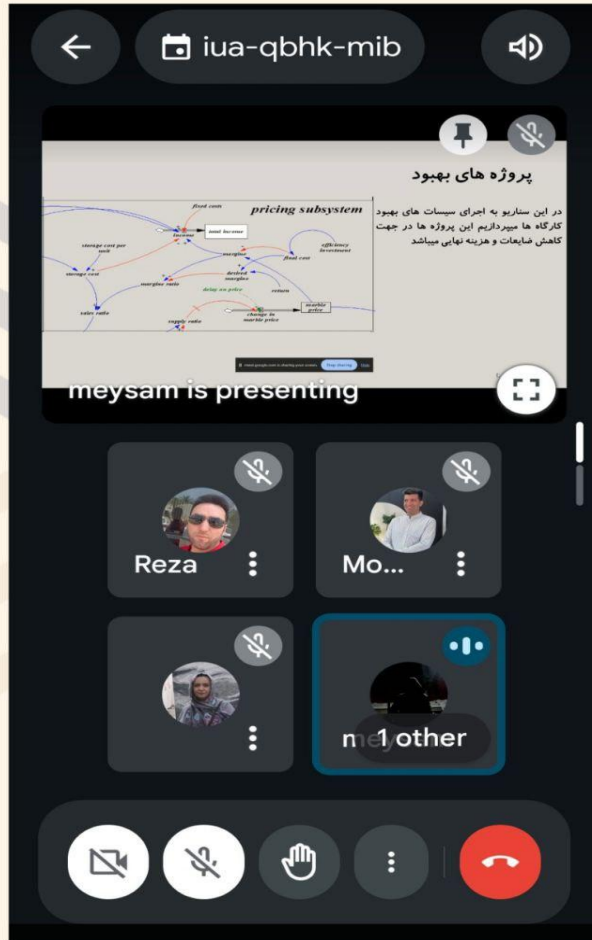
iua-qbhk-mib

پروژه های بهبود

در این سناریو به اجرای سیسات های بهبود کارگاه ها میپردازیم این پروژه ها در جهت کاهش ضایعات و هزینه نهایی میباشد

fixed costs
pricing subsystem
income
total income
storage cost per unit
storage cost
margine
efficiency investment
fixed cost
desired margine
margine ratio
doing on price
return
sales ratio
supply ratio
change in marble price
marble price

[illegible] Stop sharing

meysam is presenting

Reza

Mo...

me

1 other